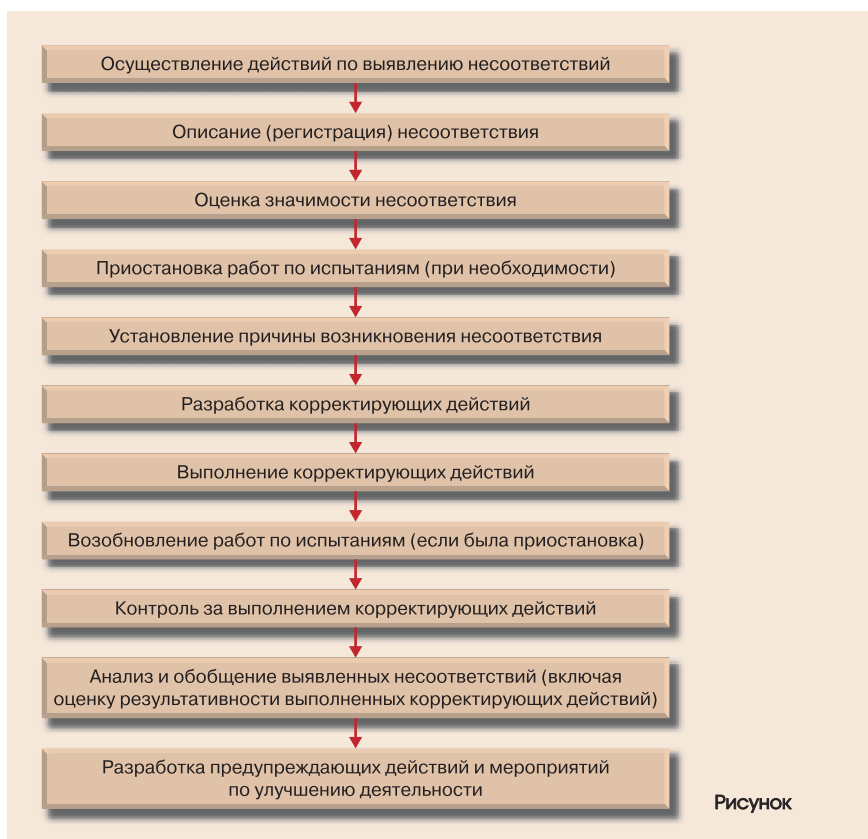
Осуществление действий по выявлению несоответствий

Описание (регистрация) несоответствия

Оценка значимости несоответствия

Приостановка работ по испытаниям (при необходимости)

Установление причины возникновения несоответствия

Разработка корректирующих действий

Выполнение корректирующих действий

Возобновление работ по испытаниям (если была приостановка)

Контроль за выполнением корректирующих действий

Анализ и обобщение выявленных несоответствий (включая оценку результативности выполненных корректирующих действий)

Разработка предупреждающих действий и мероприятий по улучшению деятельности

Рисунок